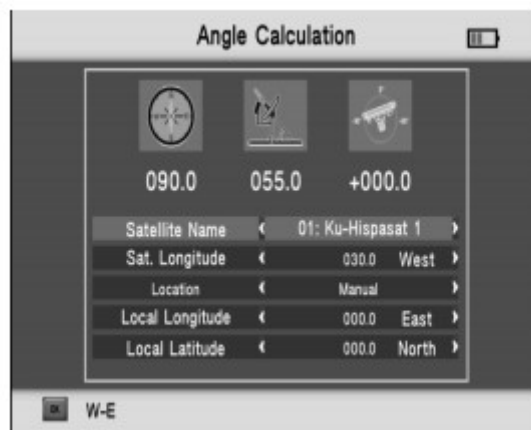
Angle Calculation

090.0 055.0 +000.0

| | |
|---|---|
| Satellite Name | 01: Ku-Hispasat 1 |
| Sat. Longitude | 030.0 West |
| Location | Manual |
| Local Longitude | 000.0 East |
| Local Latitude | 000.0 North |

OK W-E